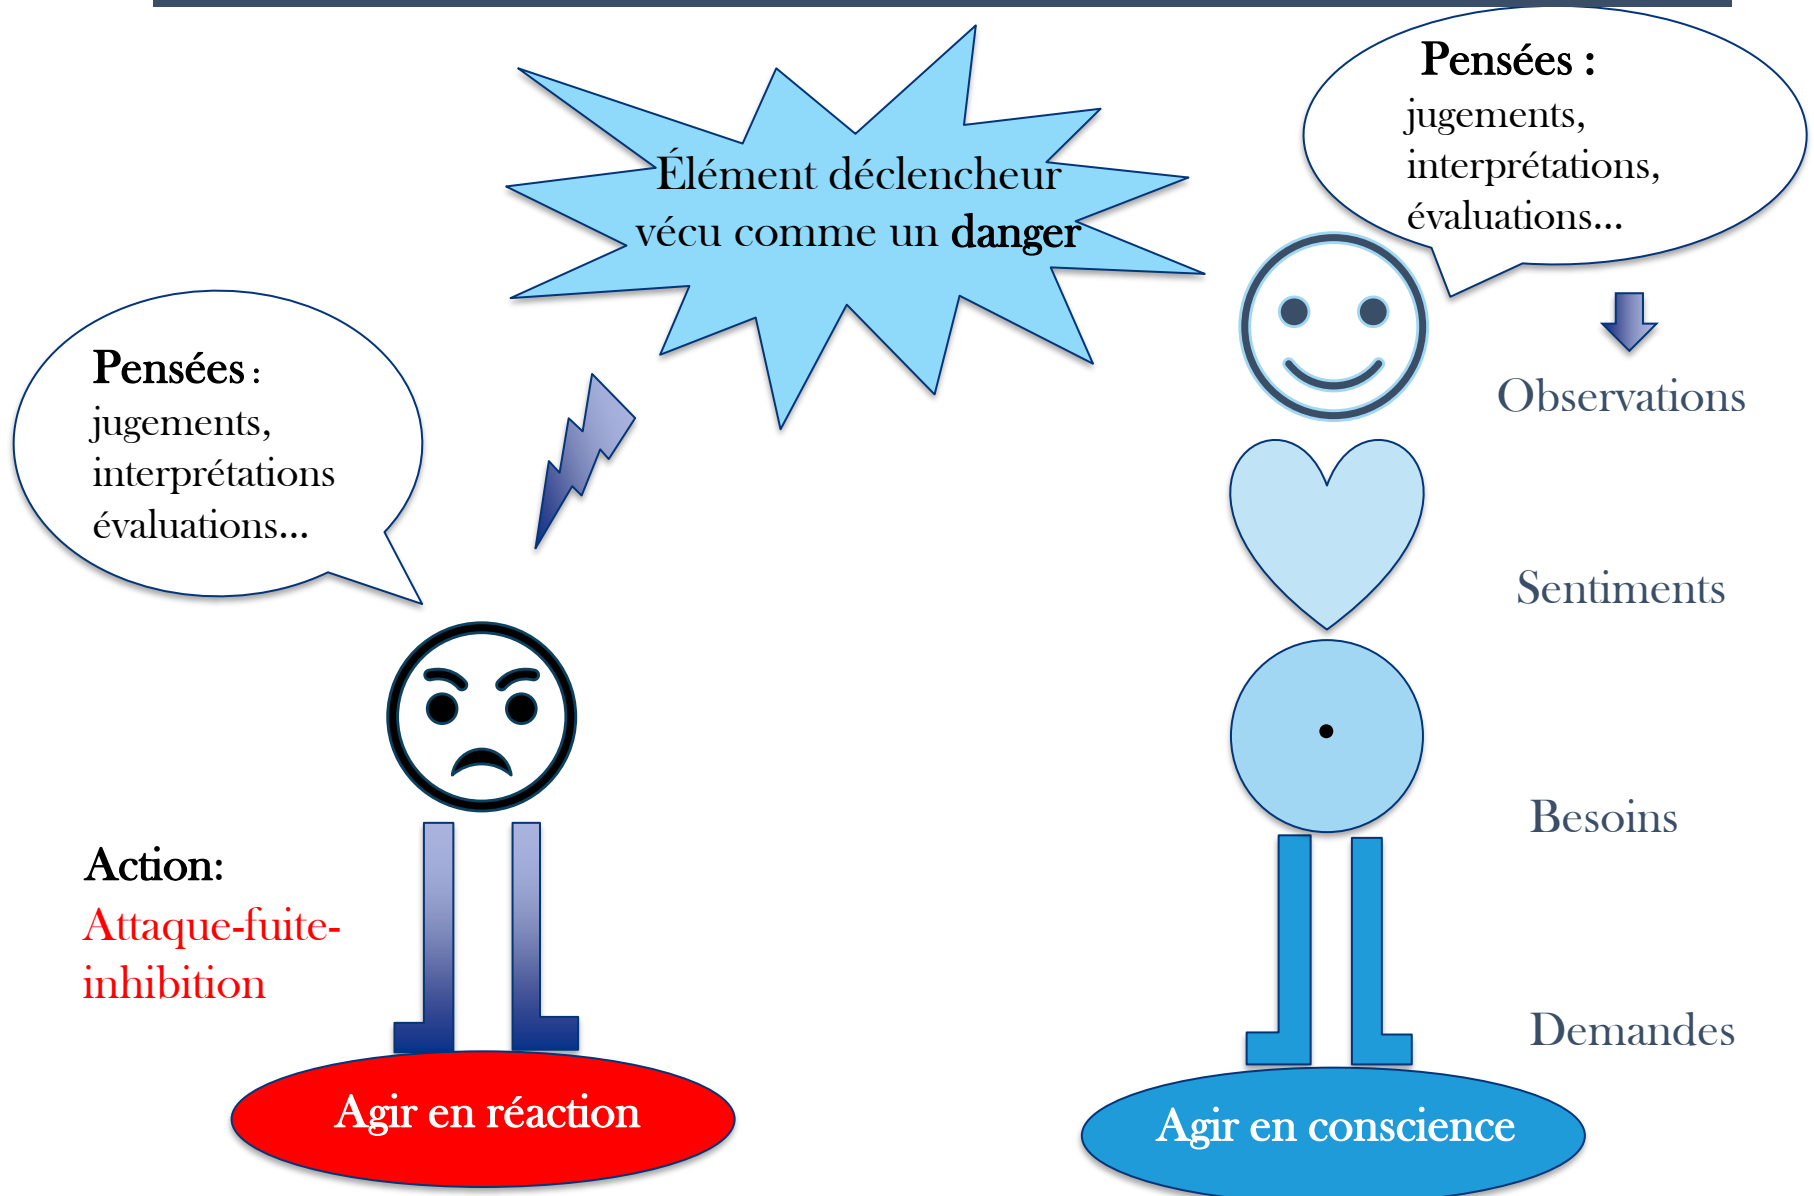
Élément déclencheur vécu comme un **danger**

Pensées : jugements, interprétations, évaluations…

Pensées : jugements, interprétations évaluations…

Observations

Sentiments

Besoins

Demandes

Action: Attaque-fuite-inhibition

Agir en réaction

Agir en conscience